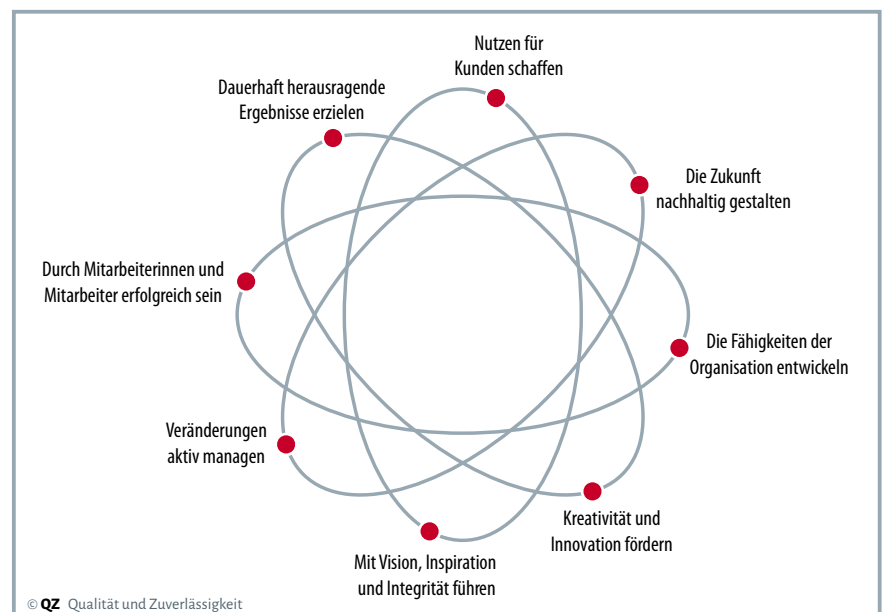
Nutzen für Kunden schaffen

Dauerhaft herausragende Ergebnisse erzielen

Die Zukunft nachhaltig gestalten

Durch Mitarbeiterinnen und Mitarbeiter erfolgreich sein

Die Fähigkeiten der Organisation entwickeln

Veränderungen aktiv managen

Kreativität und Innovation fördern

Mit Vision, Inspiration und Integrität führen

© QZ Qualität und Zuverlässigkeit